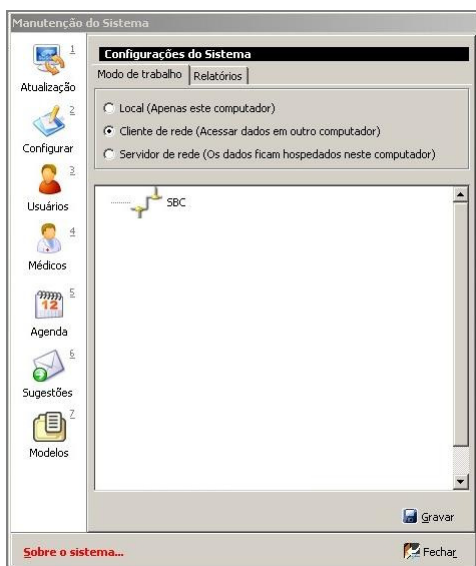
Manutenção do Sistema

1
Atualização
2
Configurar
3
Usuários
4
Médicos
5
12
Agenda
6
Sugestões
7
Modelos

Configurações do Sistema
Modo de trabalho | Relatórios

Local (Apenas este computador)
Cliente de rede (Acessar dados em outro computador)
Servidor de rede (Os dados ficam hospedados neste computador)

SBC

Gravar

Sobre o sistema...

Fechar